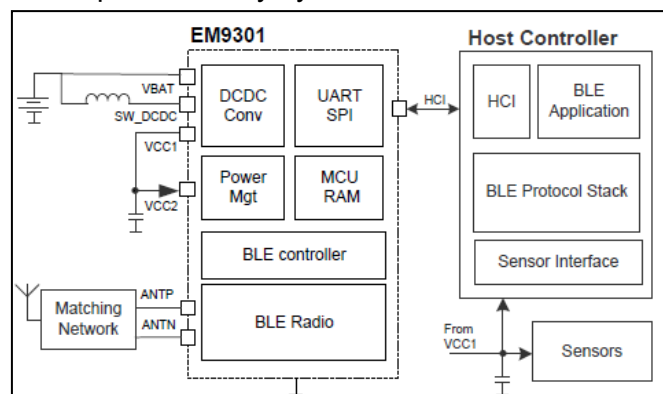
EM9301

VBAT

SW_DCDC

VCC1

VCC2

DCDC Conv

UART SPI

Power Mgt

MCU RAM

BLE controller

ANTP

ANTN

Matching Network

BLE Radio

HCI

Host Controller

HCI

BLE Application

BLE Protocol Stack

Sensor Interface

From VCC1

Sensors